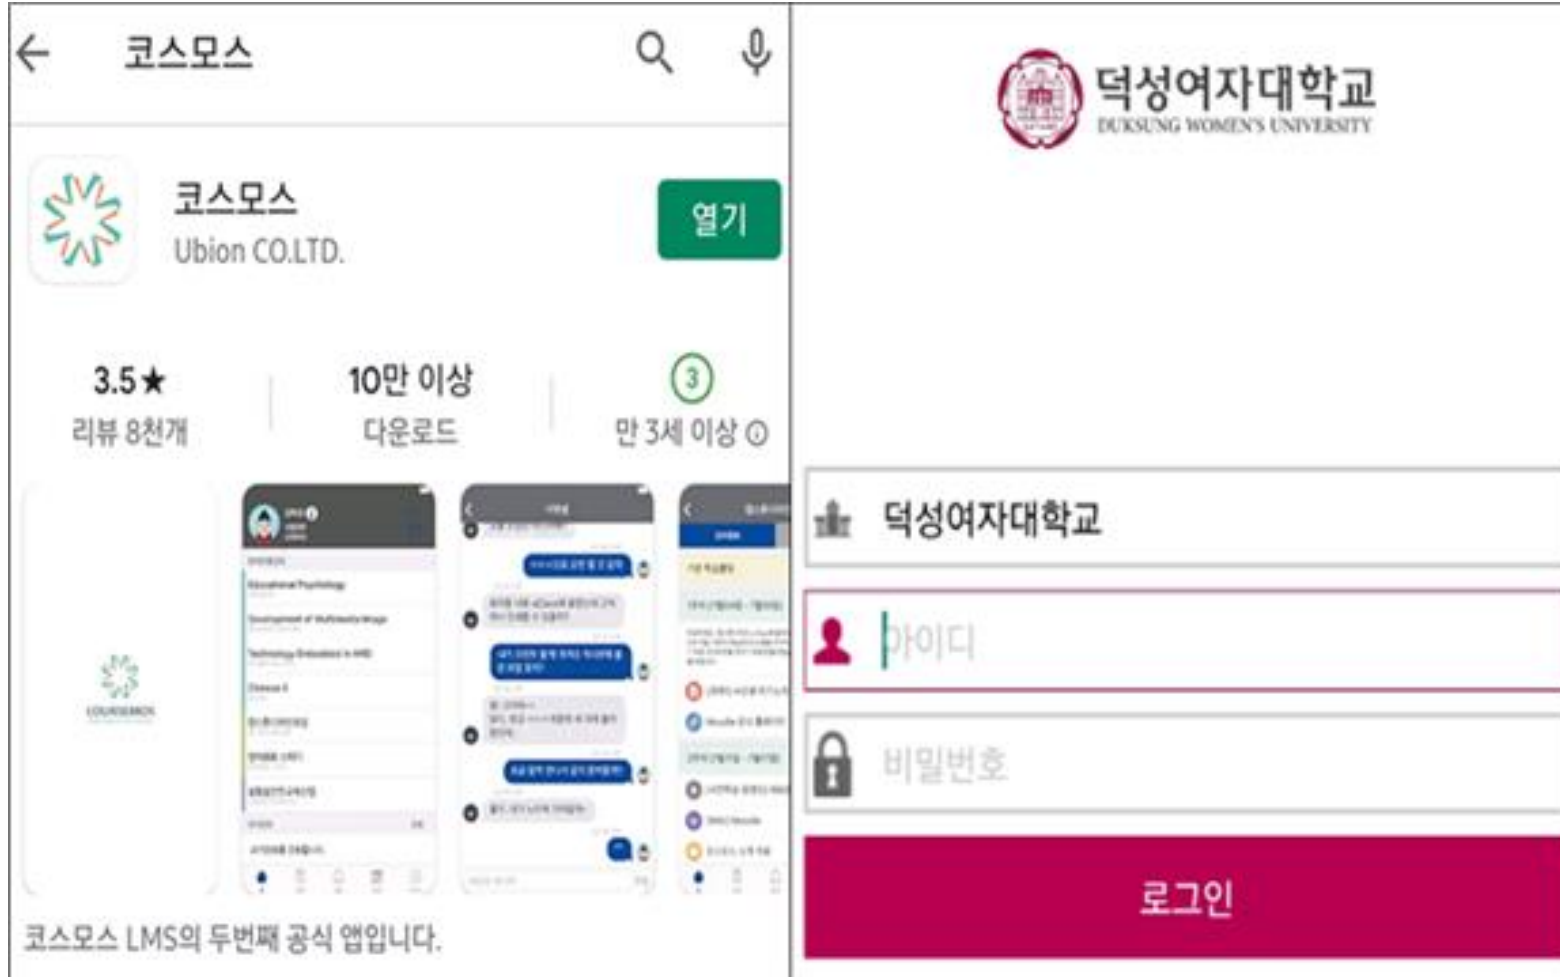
코스모스

코스모스
Ubion CO.LTD.

열기

3.5★
리뷰 8천개

10만 이상
다운로드

3
만 3세 이상 ⓘ

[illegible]

코스모스 LMS의 두번째 공식 앱입니다.

덕성여자대학교
DUKSUNG WOMEN'S UNIVERSITY

덕성여자대학교

아이디

비밀번호

로그인